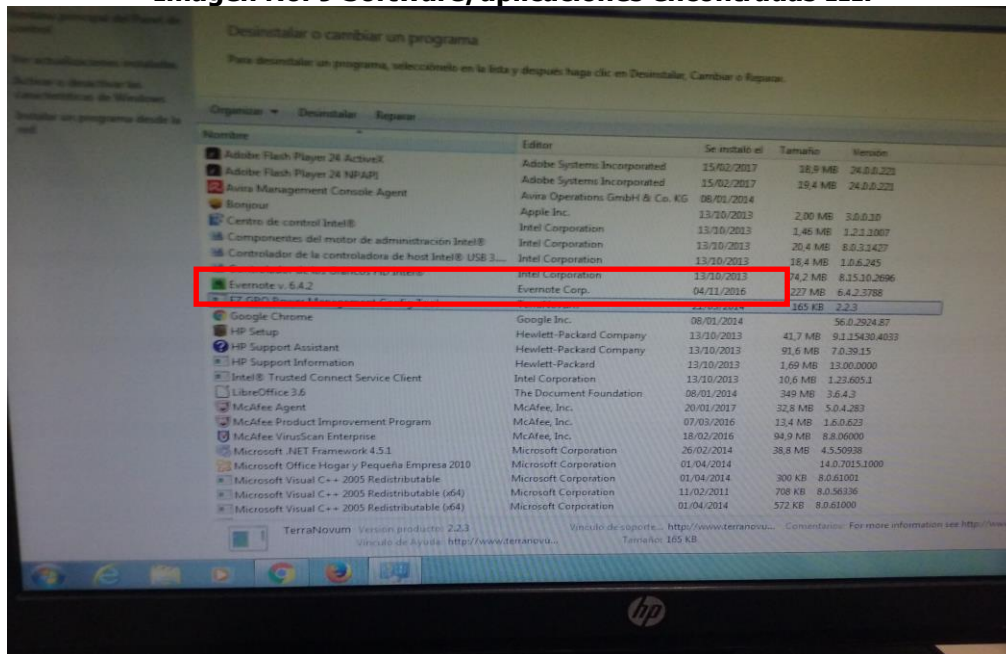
Imagen No. 5 Software, aplicaciones encontradas III.

Ventana principal del Panel de control

Ver actualizaciones instaladas

Activar o desactivar las características de Windows

Instalar un programa desde la red

Desinstalar o cambiar un programa

Para desinstalar un programa, selecciónelo en la lista y después haga clic en Desinstalar, Cambiar o Reparar.

Organizar ▾ Desinstalar Reparar

| Nombre | Editor | Se instaló el | Tamaño | Versión |
|---|---|---|---|---|
| Adobe Flash Player 24 ActiveX | Adobe Systems Incorporated | 15/02/2017 | 18,9 MB | 24.0.0.221 |
| Adobe Flash Player 24 NPAPI | Adobe Systems Incorporated | 15/02/2017 | 19,4 MB | 24.0.0.221 |
| Avira Management Console Agent | Avira Operations GmbH & Co. KG | 08/01/2014 | | |
| Bonjour | Apple Inc. | 13/10/2013 | 2,00 MB | 3.0.0.10 |
| Centro de control Intel® | Intel Corporation | 13/10/2013 | 1,46 MB | 1.2.1.1007 |
| Componentes del motor de administración Intel® | Intel Corporation | 13/10/2013 | 20,4 MB | 8.0.3.1427 |
| Controlador de la controladora de host Intel® USB 3.... | Intel Corporation | 13/10/2013 | 18,4 MB | 1.0.6.245 |
| Controlador de los Gráficos HD Intel® | Intel Corporation | 13/10/2013 | 74,2 MB | 8.15.10.2696 |
| Evernote v. 6.4.2 | Evernote Corp. | 04/11/2016 | 227 MB | 6.4.2.3788 |
| EZ GPO Power Management Config Tool | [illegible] | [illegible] | 165 KB | 2.2.3 |
| Google Chrome | Google Inc. | 08/01/2014 | | 56.0.2924.87 |
| HP Setup | Hewlett-Packard Company | 13/10/2013 | 41,7 MB | 9.1.15430.4033 |
| HP Support Assistant | Hewlett-Packard Company | 13/10/2013 | 91,6 MB | 7.0.39.15 |
| HP Support Information | Hewlett-Packard | 13/10/2013 | 1,69 MB | 13.00.0000 |
| Intel® Trusted Connect Service Client | Intel Corporation | 13/10/2013 | 10,6 MB | 1.23.605.1 |
| LibreOffice 3.6 | The Document Foundation | 08/01/2014 | 349 MB | 3.6.4.3 |
| McAfee Agent | McAfee, Inc. | 20/01/2017 | 32,8 MB | 5.0.4.283 |
| McAfee Product Improvement Program | McAfee, Inc. | 07/03/2016 | 13,4 MB | 1.6.0.623 |
| McAfee VirusScan Enterprise | McAfee, Inc. | 18/02/2016 | 94,9 MB | 8.8.06000 |
| Microsoft .NET Framework 4.5.1 | Microsoft Corporation | 26/02/2014 | 38,8 MB | 4.5.50938 |
| Microsoft Office Hogar y Pequeña Empresa 2010 | Microsoft Corporation | 01/04/2014 | | 14.0.7015.1000 |
| Microsoft Visual C++ 2005 Redistributable | Microsoft Corporation | 01/04/2014 | 300 KB | 8.0.61001 |
| Microsoft Visual C++ 2005 Redistributable (x64) | Microsoft Corporation | 11/02/2011 | 708 KB | 8.0.56336 |
| Microsoft Visual C++ 2005 Redistributable (x64) | Microsoft Corporation | 01/04/2014 | 572 KB | 8.0.61000 |

TerraNovum Versión producto: 2.2.3 Vínculo de soporte... http://www.terranovu... Comentarios: For more information see http://ww
Vínculo de Ayuda: http://www.terranovu... Tamaño: 165 KB

hp